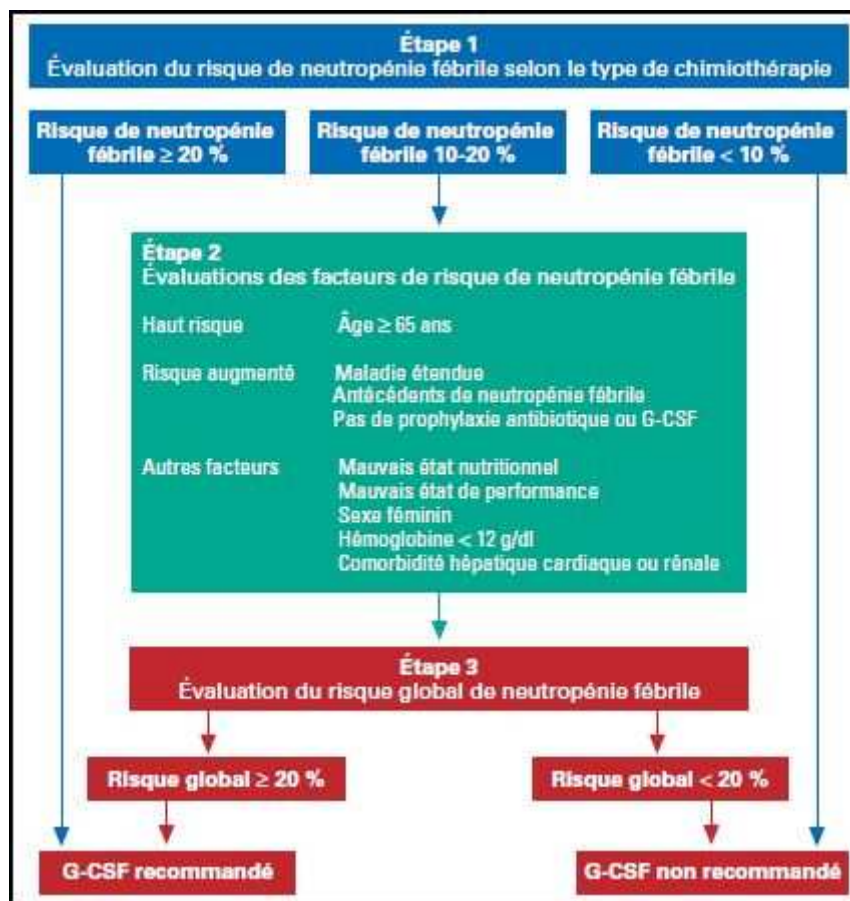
Étape 1
Évaluation du risque de neutropénie fébrile selon le type de chimiothérapie

Risque de neutropénie fébrile ≥ 20 %

Risque de neutropénie fébrile 10-20 %

Risque de neutropénie fébrile < 10 %

Étape 2
Évaluations des facteurs de risque de neutropénie fébrile

| | |
|---|---|
| Haut risque | Âge ≥ 65 ans |
| Risque augmenté | Maladie étendue<br>Antécédents de neutropénie fébrile<br>Pas de prophylaxie antibiotique ou G-CSF |
| Autres facteurs | Mauvais état nutritionnel<br>Mauvais état de performance<br>Sexe féminin<br>Hémoglobine < 12 g/dl<br>Comorbidité hépatique cardiaque ou rénale |

Étape 3
Évaluation du risque global de neutropénie fébrile

Risque global ≥ 20 %

Risque global < 20 %

G-CSF recommandé

G-CSF non recommandé